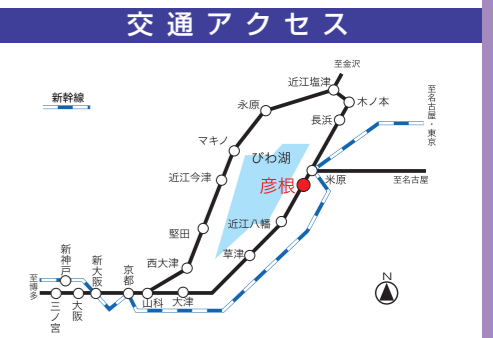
交通アクセス

新幹線

至金沢

近江塩津

木ノ本

永原

長浜

至名古屋・東京

マキノ

びわ湖

米原

近江今津

彦根

至名古屋

近江八幡

堅田

草津

西大津

新神戸

新大阪

京都

至博多

三ノ宮

大阪

山科

大津

N